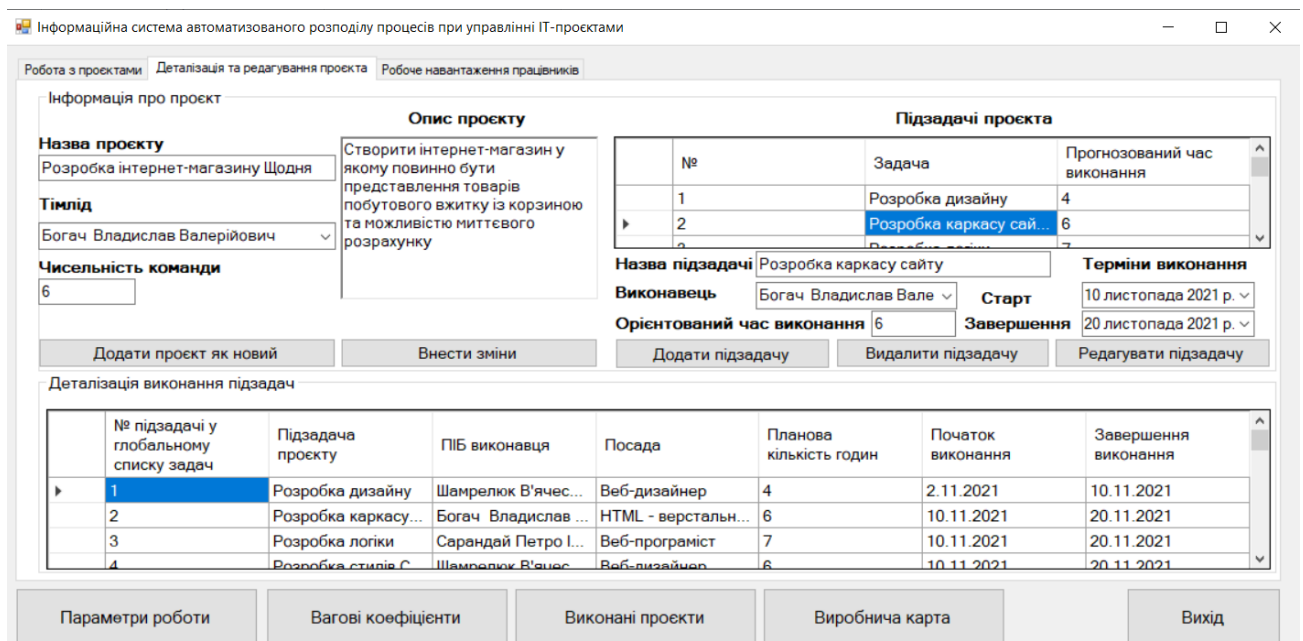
Інформаційна система автоматизованого розподілу процесів при управлінні ІТ-проєктами

Робота з проєктами | Деталізація та редагування проєкта | Робоче навантаження працівників

Інформація про проєкт

Назва проєкту
Розробка інтернет-магазину Щодня

Тімлід
Богач Владислав Валерійович

Чисельність команди
6

Опис проєкту
Створити інтернет-магазин у якому повинно бути представлення товарів побутового вжитку із корзиною та можливістю миттєвого розрахунку

Підзадачі проєкта

| | № | Задача | Прогнозований час виконання |
|---|---|---|---|
| | 1 | Розробка дизайну | 4 |
| ▸ | 2 | Розробка каркасу сай... | 6 |
| | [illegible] | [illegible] | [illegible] |

Назва підзадачі Розробка каркасу сайту
Терміни виконання
Виконавець Богач Владислав Вале
Старт 10 листопада 2021 р.
Орієнтований час виконання 6
Завершення 20 листопада 2021 р.

Додати проєкт як новий
Внести зміни
Додати підзадачу
Видалити підзадачу
Редагувати підзадачу

Деталізація виконання підзадач

| | № підзадачі у глобальному списку задач | Підзадача проєкту | ПІБ виконавця | Посада | Планова кількість годин | Початок виконання | Завершення виконання |
|---|---|---|---|---|---|---|---|
| ▸ | 1 | Розробка дизайну | Шамрелюк В'ячес... | Веб-дизайнер | 4 | 2.11.2021 | 10.11.2021 |
| | 2 | Розробка каркасу... | Богач Владислав ... | HTML - верстальн... | 6 | 10.11.2021 | 20.11.2021 |
| | 3 | Розробка логіки | Сарандай Петро І... | Веб-програміст | 7 | 10.11.2021 | 20.11.2021 |
| | 4 | Розробка стилів С... | Шамрелюк В'ячес... | Веб-дизайнер | 6 | 10.11.2021 | 20.11.2021 |

Параметри роботи
Вагові коефіцієнти
Виконані проєкти
Виробнича карта
Вихід